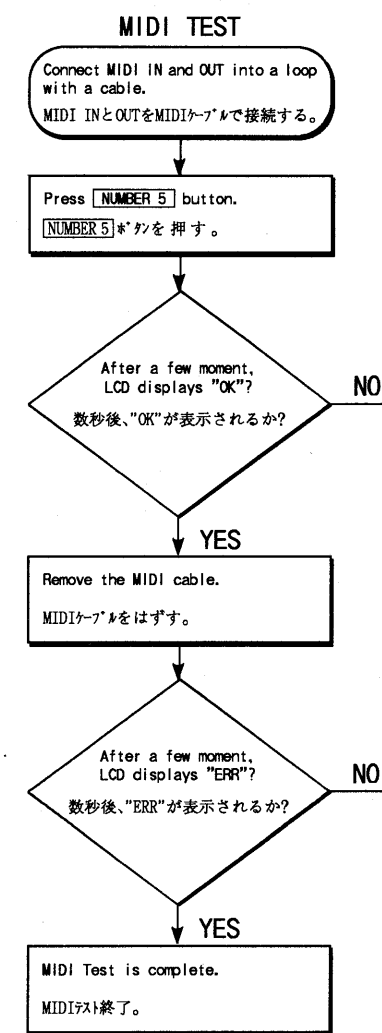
MIDI TEST

Connect MIDI IN and OUT into a loop with a cable.

MIDI INとOUTをMIDIｹｰﾌﾞﾙで接続する。

Press NUMBER 5 button.

NUMBER 5 ﾎﾞﾀﾝを押す。

After a few moment, LCD displays "OK"?

数秒後、"OK"が表示されるか?

NO

YES

Remove the MIDI cable.

MIDIｹｰﾌﾞﾙをはずす。

After a few moment, LCD displays "ERR"?

数秒後、"ERR"が表示されるか?

NO

YES

MIDI Test is complete.

MIDIﾃｽﾄ終了。